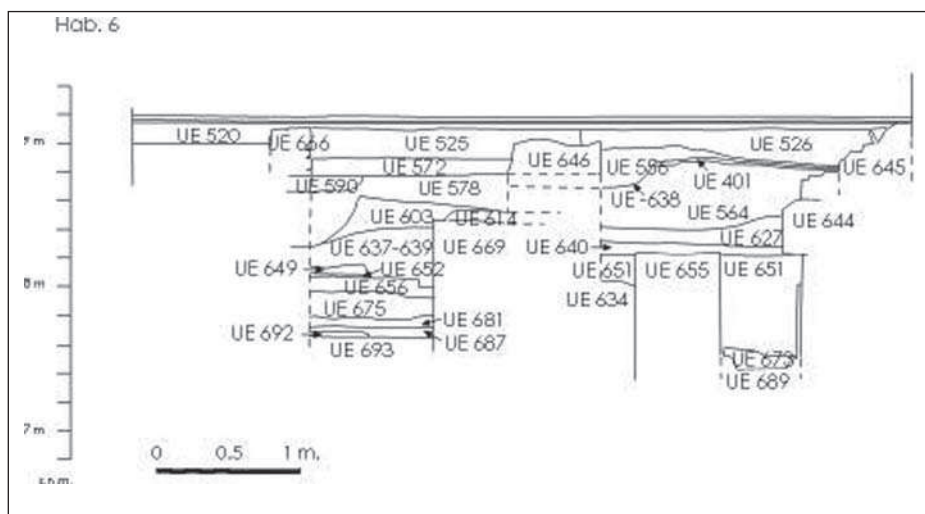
Hab. 6

9 m
8 m
7 m
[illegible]

UE 520
UE 656
UE 525
UE 646
UE 526
UE 572
UE 586
UE 645
UE 590
UE 578
UE 401
UE 638
UE 564
UE 603
UE 614
UE 644
UE 627
UE 637-639
UE 669
UE 640
UE 649
UE 652
UE 651
UE 655
UE 651
UE 656
UE 634
UE 675
UE 681
UE 692
UE 687
UE 693
UE 673
UE 689

0 0.5 1 m.